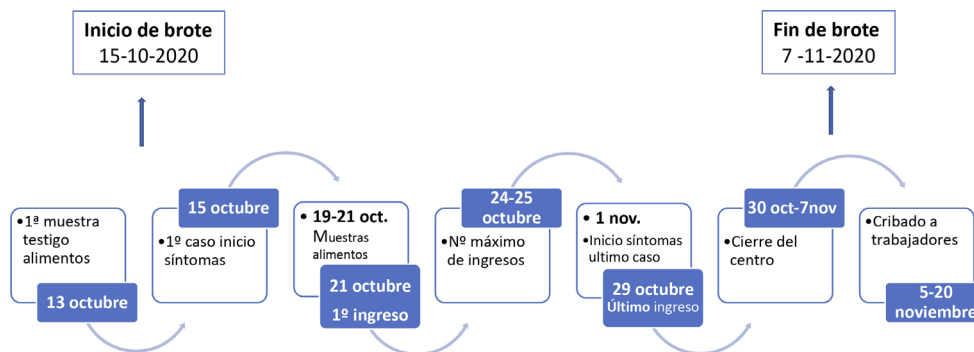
Inicio de brote
15-10-2020

Fin de brote
7 -11-2020

•1ª muestra testigo alimentos

13 octubre

15 octubre

•1º caso inicio síntomas

• 19-21 oct.
Muestras alimentos

21 octubre
1º ingreso

24-25 octubre

•Nº máximo de ingresos

• 1 nov.
•Inicio síntomas ultimo caso

29 octubre
Último ingreso

30 oct-7nov

•Cierre del centro

•Cribado a trabajadores

5-20 noviembre